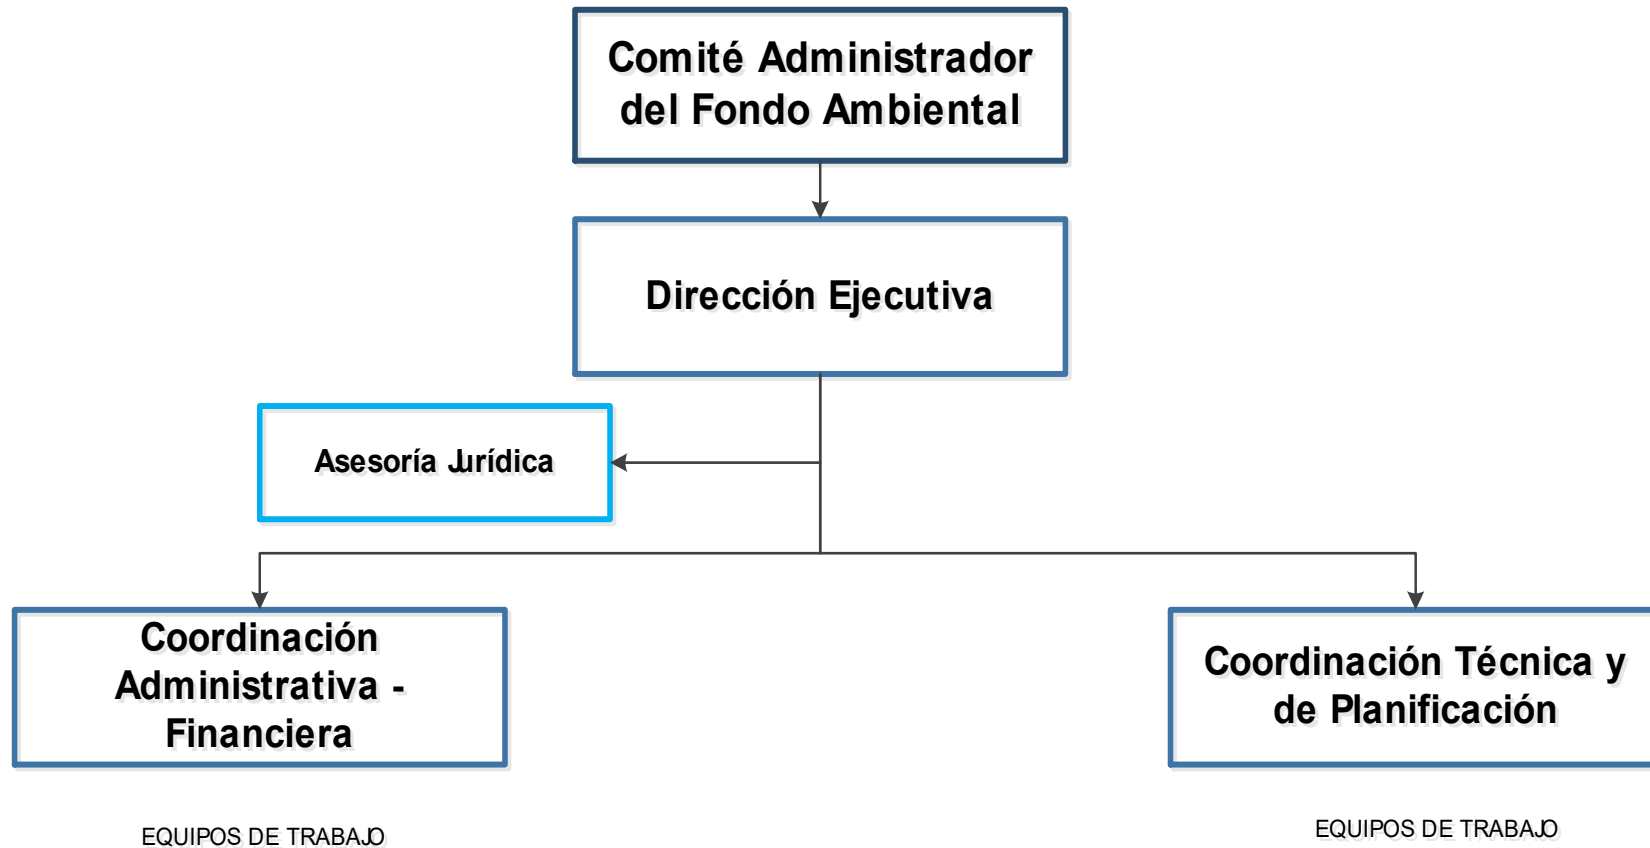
Comité Administrador del Fondo Ambiental

Dirección Ejecutiva

Asesoría Jurídica

Coordinación Administrativa - Financiera

Coordinación Técnica y de Planificación

EQUIPOS DE TRABAJO

EQUIPOS DE TRABAJO